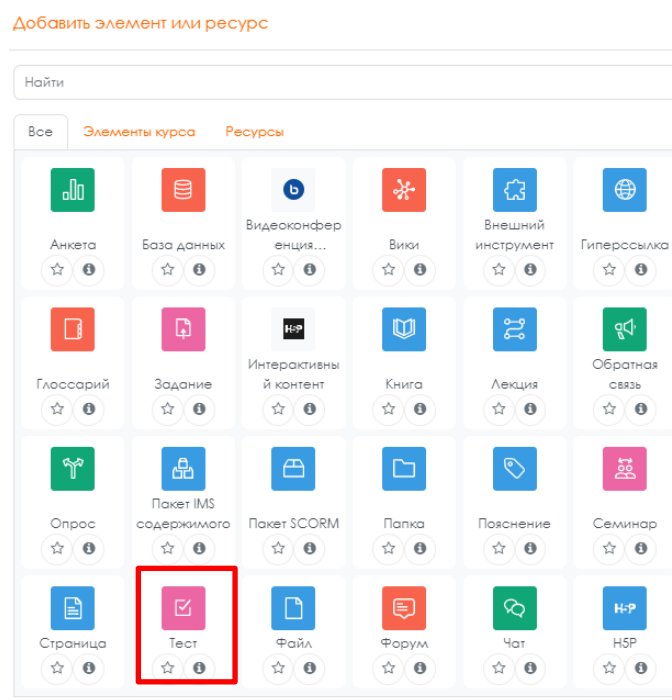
Добавить элемент или ресурс

Найти

Все Элементы курса Ресурсы

Анкета

База данных

Видеоконференция...

Вики

Внешний инструмент

Гиперссылка

Глоссарий

Задание

H5P

Интерактивный контент

Книга

Лекция

Обратная связь

Опрос

Пакет IMS содержимого

Пакет SCORM

Папка

Пояснение

Семинар

Страница

Тест

Файл

Форум

Чат

H5P

H5P